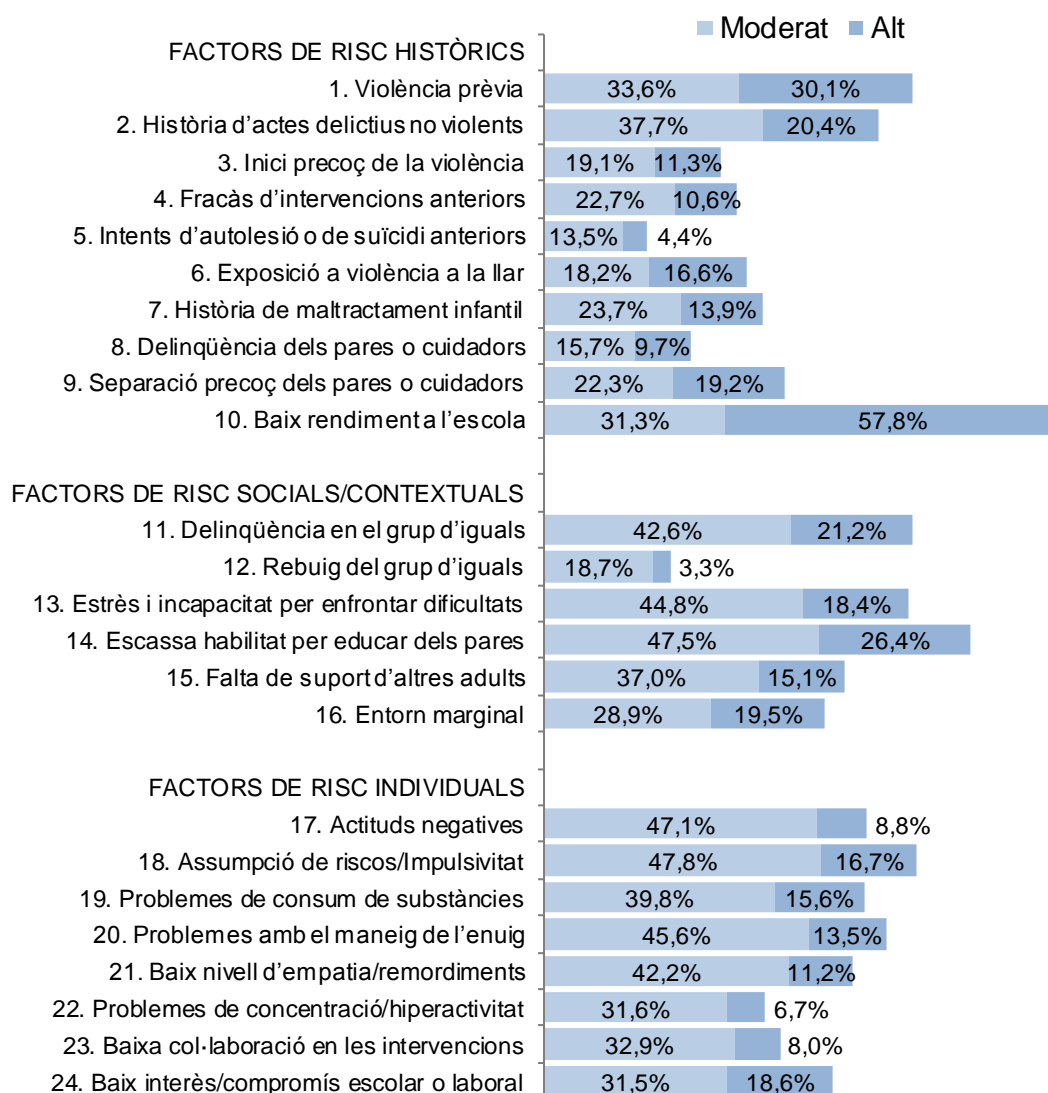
Moderat Alt

FACTORS DE RISC HISTÒRICS
1. Violència prèvia 33,6% 30,1%
2. Història d'actes delictius no violents 37,7% 20,4%
3. Inici precoç de la violència 19,1% 11,3%
4. Fracàs d'intervencions anteriors 22,7% 10,6%
5. Intents d'autolesió o de suïcidi anteriors 13,5% 4,4%
6. Exposició a violència a la llar 18,2% 16,6%
7. Història de maltractament infantil 23,7% 13,9%
8. Delinqüència dels pares o cuidadors 15,7% 9,7%
9. Separació precoç dels pares o cuidadors 22,3% 19,2%
10. Baix rendiment a l'escola 31,3% 57,8%

FACTORS DE RISC SOCIALS/CONTEXTUALS
11. Delinqüència en el grup d'iguals 42,6% 21,2%
12. Rebuig del grup d'iguals 18,7% 3,3%
13. Estrès i incapacitat per enfrontar dificultats 44,8% 18,4%
14. Escassa habilitat per educar dels pares 47,5% 26,4%
15. Falta de suport d'altres adults 37,0% 15,1%
16. Entorn marginal 28,9% 19,5%

FACTORS DE RISC INDIVIDUALS
17. Actituds negatives 47,1% 8,8%
18. Assumpció de riscos/Impulsivitat 47,8% 16,7%
19. Problemes de consum de substàncies 39,8% 15,6%
20. Problemes amb el maneig de l'enuig 45,6% 13,5%
21. Baix nivell d'empatia/remordiments 42,2% 11,2%
22. Problemes de concentració/hiperactivitat 31,6% 6,7%
23. Baixa col·laboració en les intervencions 32,9% 8,0%
24. Baix interès/compromís escolar o laboral 31,5% 18,6%